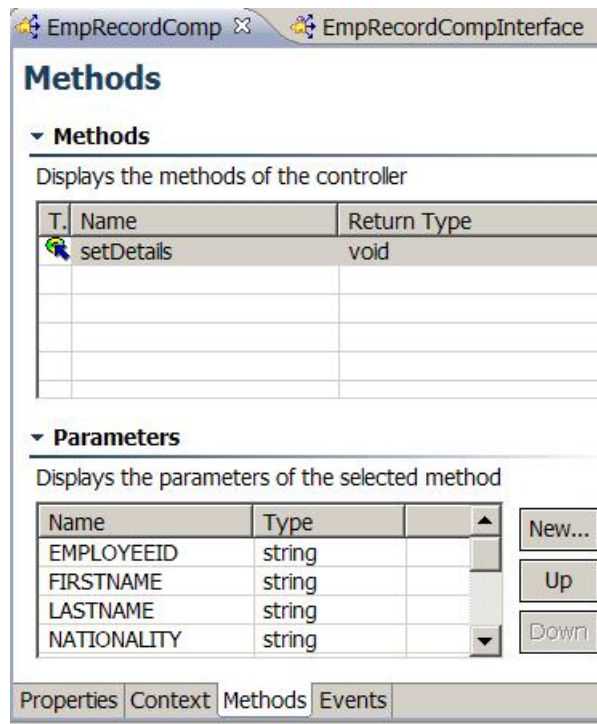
EmpRecordComp ☒ EmpRecordCompInterface

Methods

Methods

Displays the methods of the controller

| T. | Name | Return Type |
|---|---|---|
| | setDetails | void |

Parameters

Displays the parameters of the selected method

| Name | Type | |
|---|---|---|
| EMPLOYEEID | string | |
| FIRSTNAME | string | |
| LASTNAME | string | |
| NATIONALITY | string | |

New...

Up

Down

Properties Context Methods Events